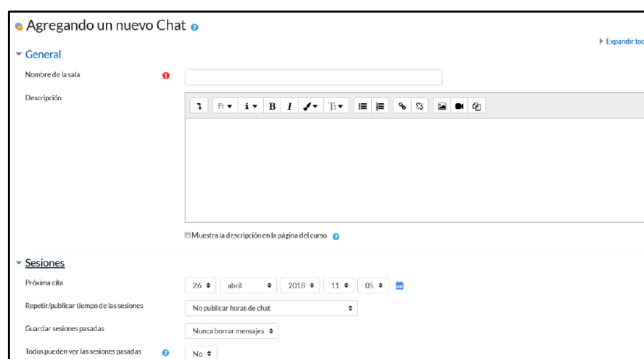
Agregando un nuevo Chat

▸ Expandir tod

General

Nombre de la sala

Descripción

Muestra la descripción en la página del curso

Sesiones

Próxima cita

26 ♦ abril ♦ 2018 ♦ 11 ♦ 05 ♦

Repetir/publicar tiempo de las sesiones

No publicar horas de chat ♦

Guardar sesiones pasadas

Nunca borrar mensajes ♦

Todos pueden ver las sesiones pasadas

No ♦